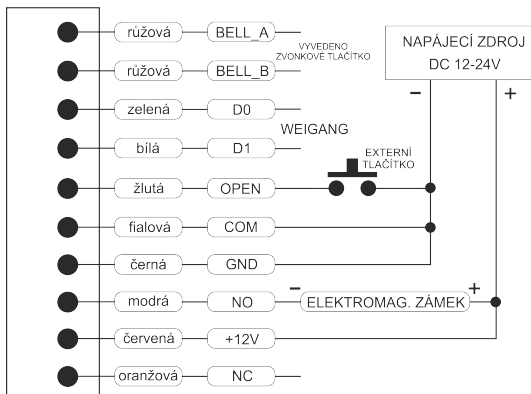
růžová BELL_A
růžová BELL_B
VYVEDENO ZVONKOVÉ TLAČÍTKO
NAPÁJECÍ ZDROJ DC 12-24V
−
+
zelená D0
bílá D1
WEIGANG
EXTERNÍ TLAČÍTKO
žlutá OPEN
fialová COM
černá GND
modrá NO
−
ELEKTROMAG. ZÁMEK
+
červená +12V
oranžová NC